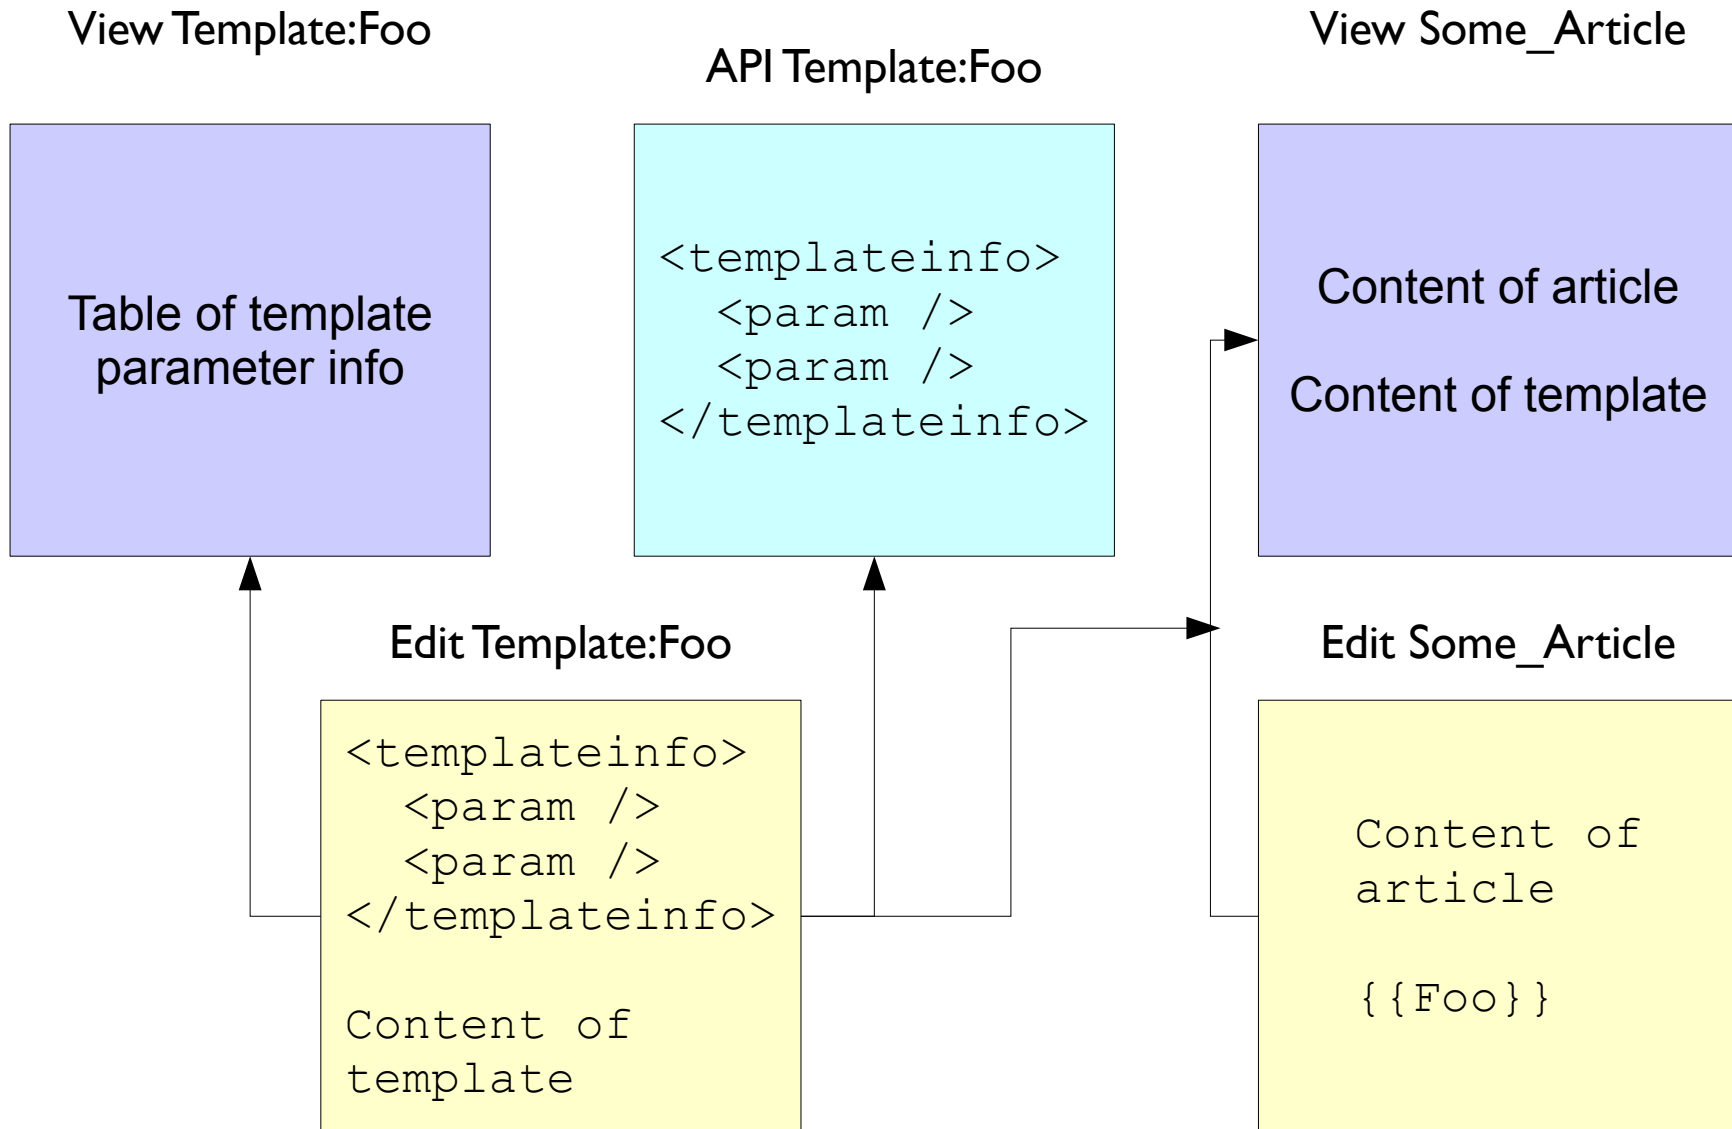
View Template:Foo

API Template:Foo

View Some_Article

Table of template parameter info

<templateinfo>
<param />
<param />
</templateinfo>

Content of article

Content of template

Edit Template:Foo

Edit Some_Article

<templateinfo>
<param />
<param />
</templateinfo>

Content of template

Content of article

{{Foo}}